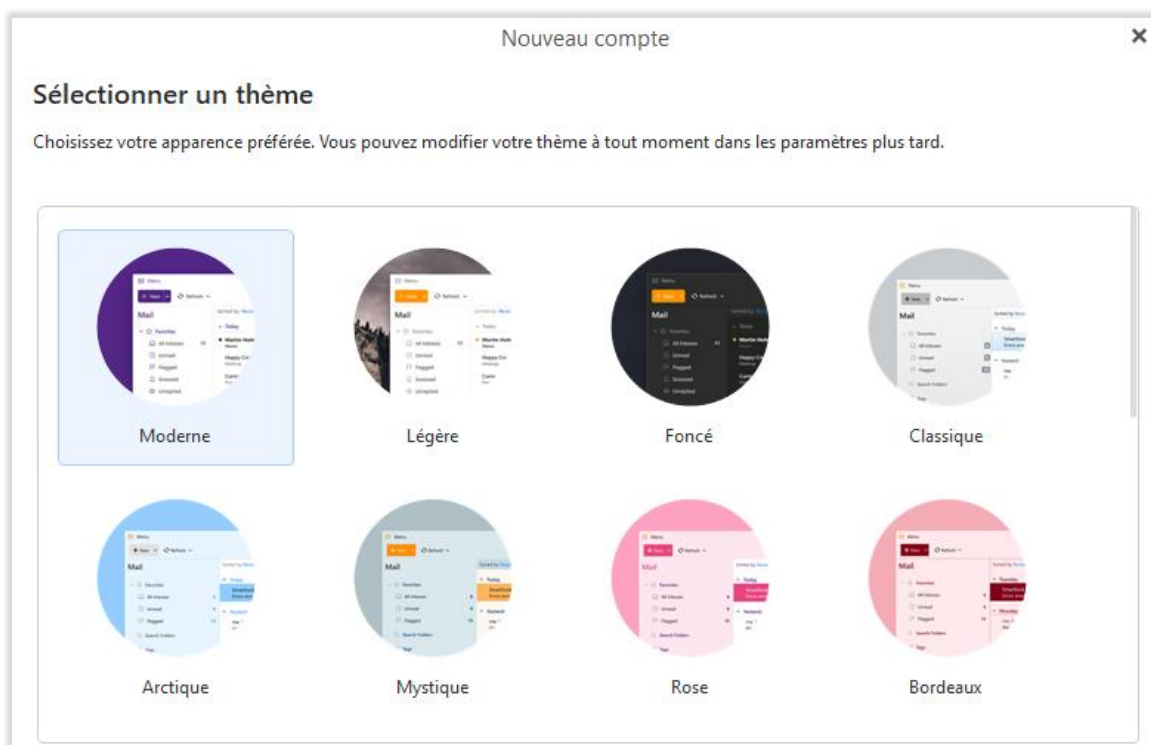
Nouveau compte

×

Sélectionner un thème

Choisissez votre apparence préférée. Vous pouvez modifier votre thème à tout moment dans les paramètres plus tard.

Moderne

Légère

Foncé

Classique

Arctique

Mystique

Rose

Bordeaux